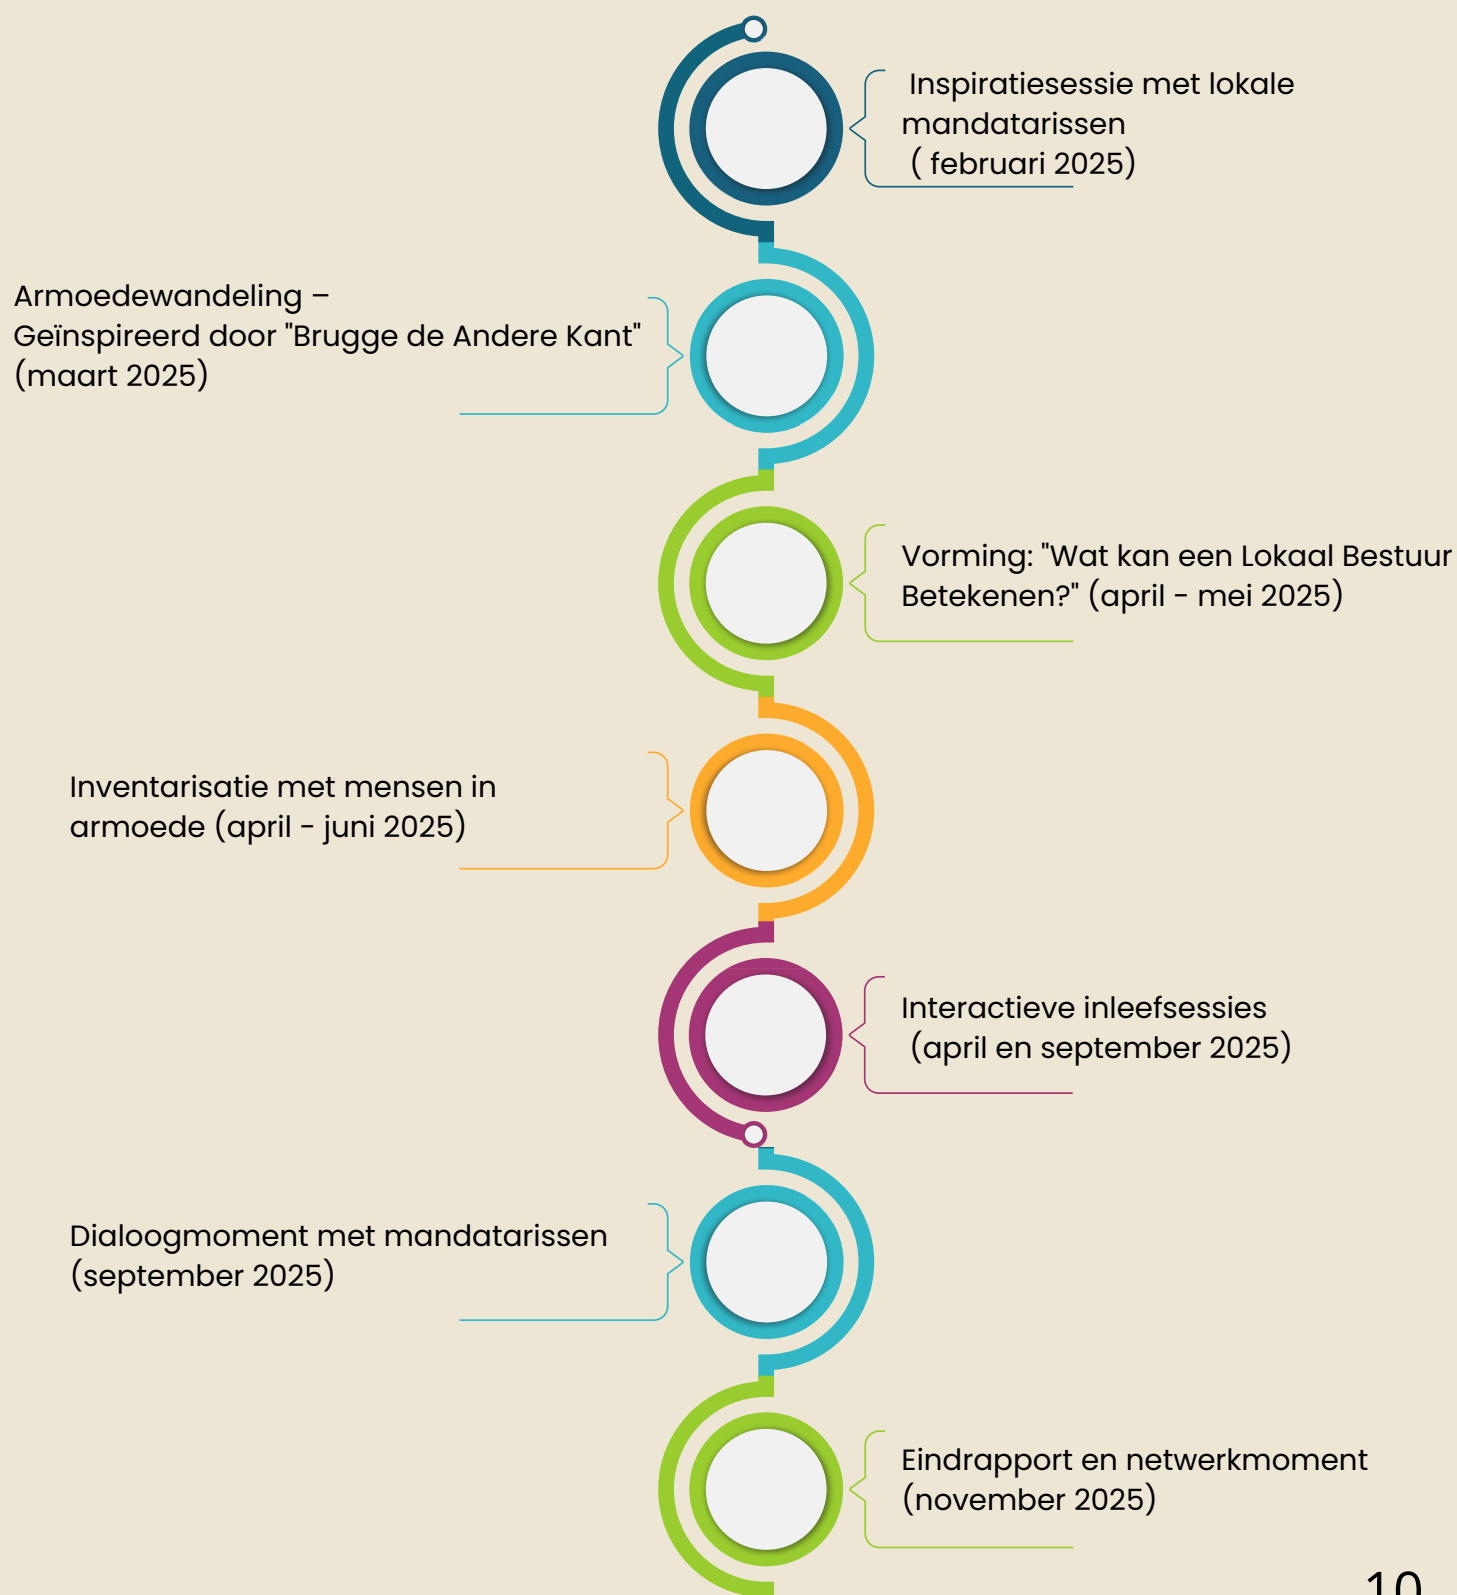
Inspiratiesessie met lokale mandatarissen
( februari 2025)

Armoedewandeling – Geïnspireerd door "Brugge de Andere Kant" (maart 2025)

Vorming: "Wat kan een Lokaal Bestuur Betekenen?" (april - mei 2025)

Inventarisatie met mensen in armoede (april - juni 2025)

Interactieve inleefsessies
(april en september 2025)

Dialoogmoment met mandatarissen (september 2025)

Eindrapport en netwerkmoment (november 2025)

10